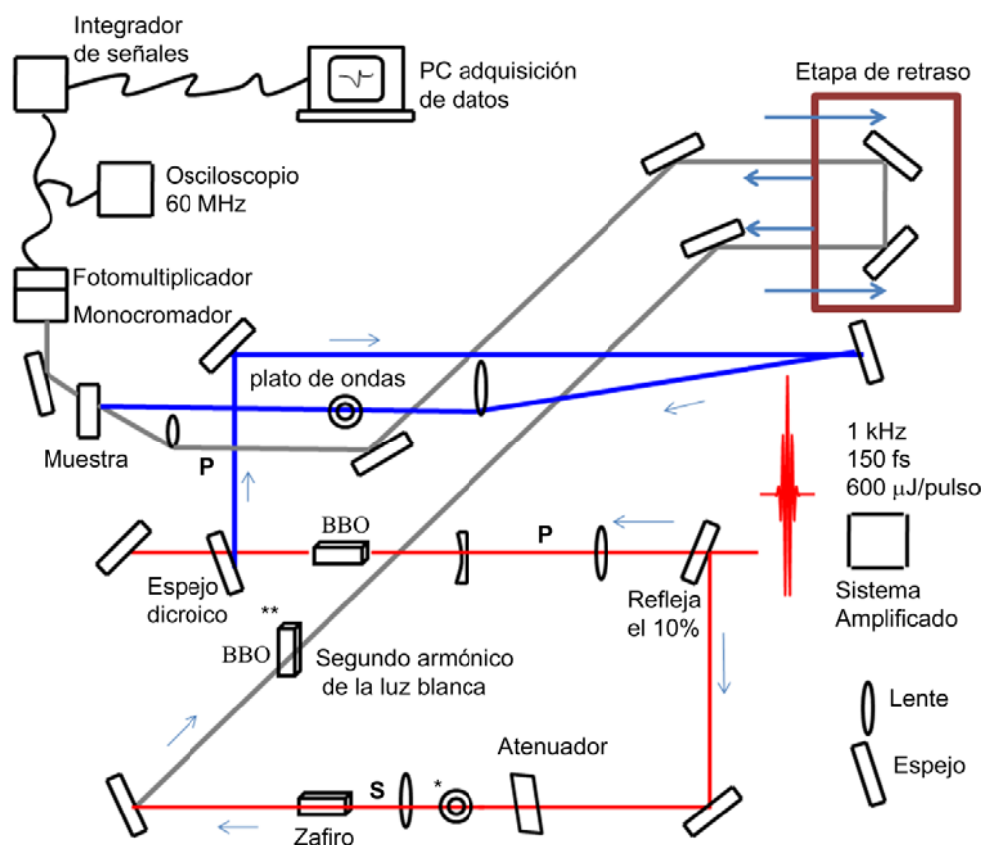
Integrador de señales

PC adquisición de datos

Etapa de retraso

Osciloscopio 60 MHz

Fotomultiplicador

Monocromador

plato de ondas

Muestra

P

1 kHz
150 fs
600 μJ/pulso

BBO

P

Espejo dicroico

**

Sistema Amplificado

Refleja el 10%

BBO

Segundo armónico de la luz blanca

Lente

Espejo

Atenuador

S

*

Zafiro